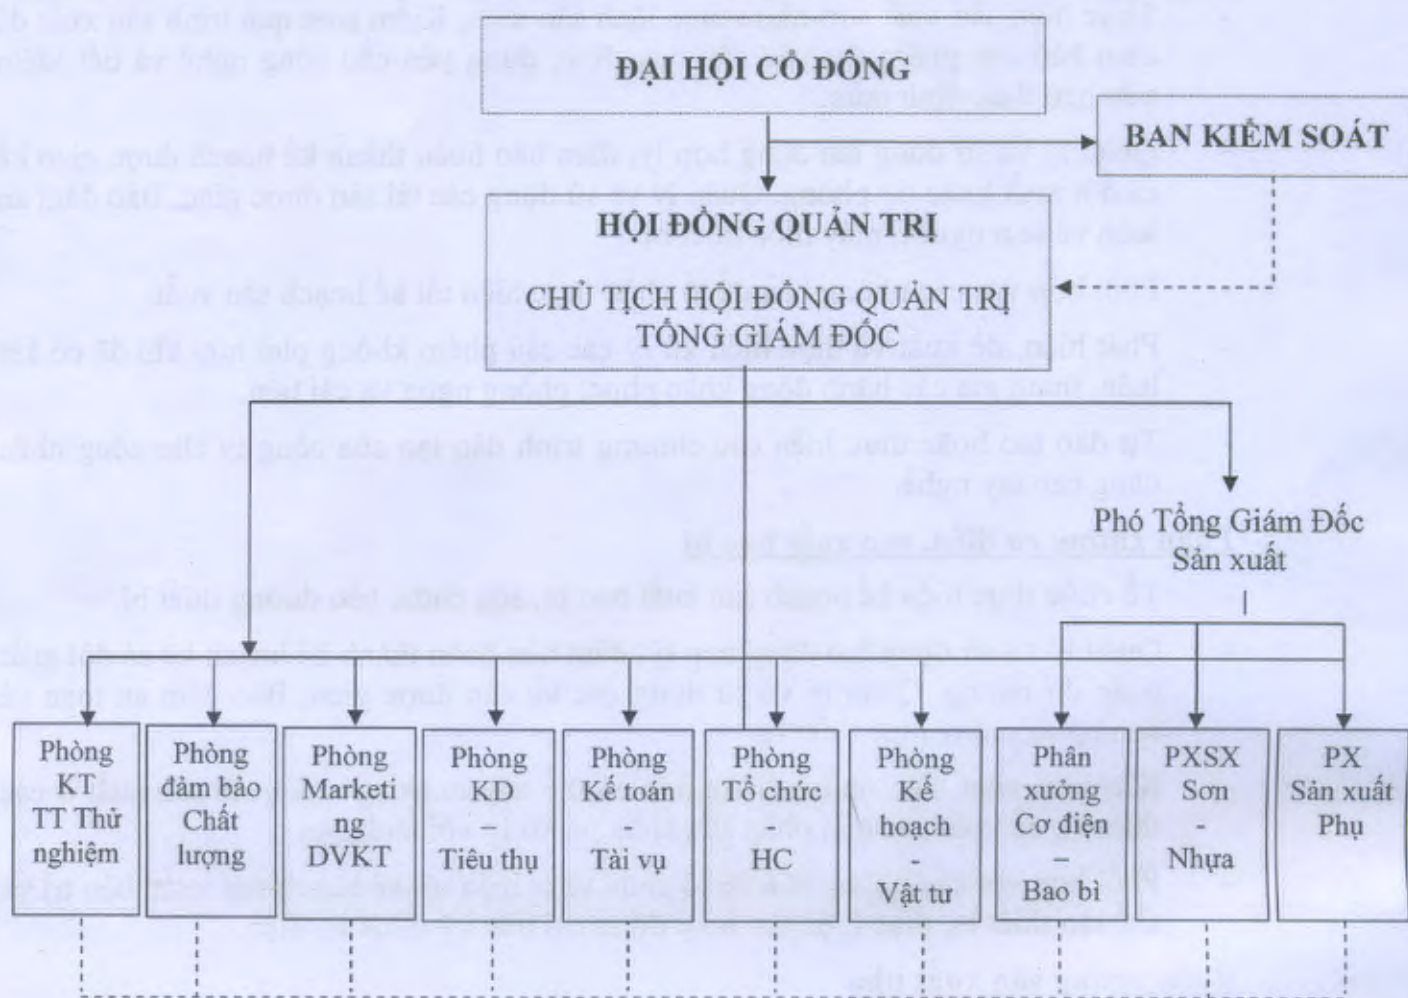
ĐẠI HỘI CỔ ĐÔNG

BAN KIỂM SOÁT

HỘI ĐỒNG QUẢN TRỊ

CHỦ TỊCH HỘI ĐỒNG QUẢN TRỊ
TỔNG GIÁM ĐỐC

Phó Tổng Giám Đốc
Sản xuất

Phòng KT TT Thử nghiệm

Phòng đảm bảo Chất lượng

Phòng Marketing DVKT

Phòng KD – Tiêu thụ

Phòng Kế toán - Tài vụ

Phòng Tổ chức HC

Phòng Kế hoạch - Vật tư

Phân xưởng Cơ điện – Bao bì

PXSX Sơn - Nhựa

PX Sản xuất Phụ